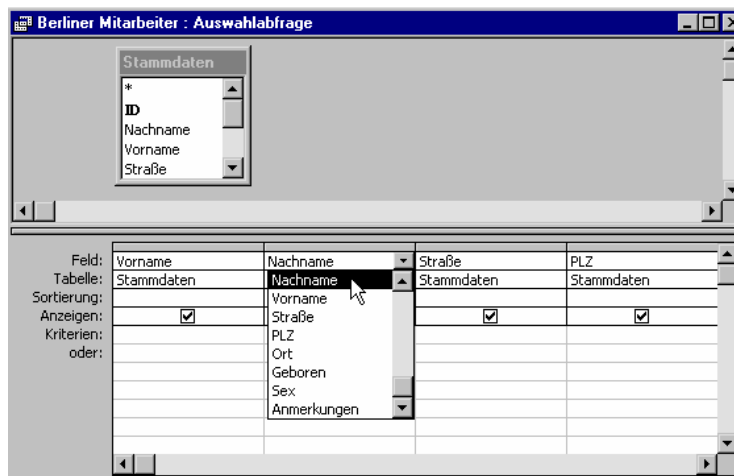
Berliner Mitarbeiter : Auswahlabfrage

Stammdaten
*
ID
Nachname
Vorname
Straße

| | | | | |
|---|---|---|---|---|
| Feld: | Vorname | Nachname | Straße | PLZ |
| Tabelle: | Stammdaten | Nachname | Stammdaten | Stammdaten |
| Sortierung: | | Vorname | | |
| Anzeigen: | ☑ | Straße | ☑ | ☑ |
| Kriterien: | | PLZ | | |
| oder: | | Ort | | |
| | | Geboren | | |
| | | Sex | | |
| | | Anmerkungen | | |